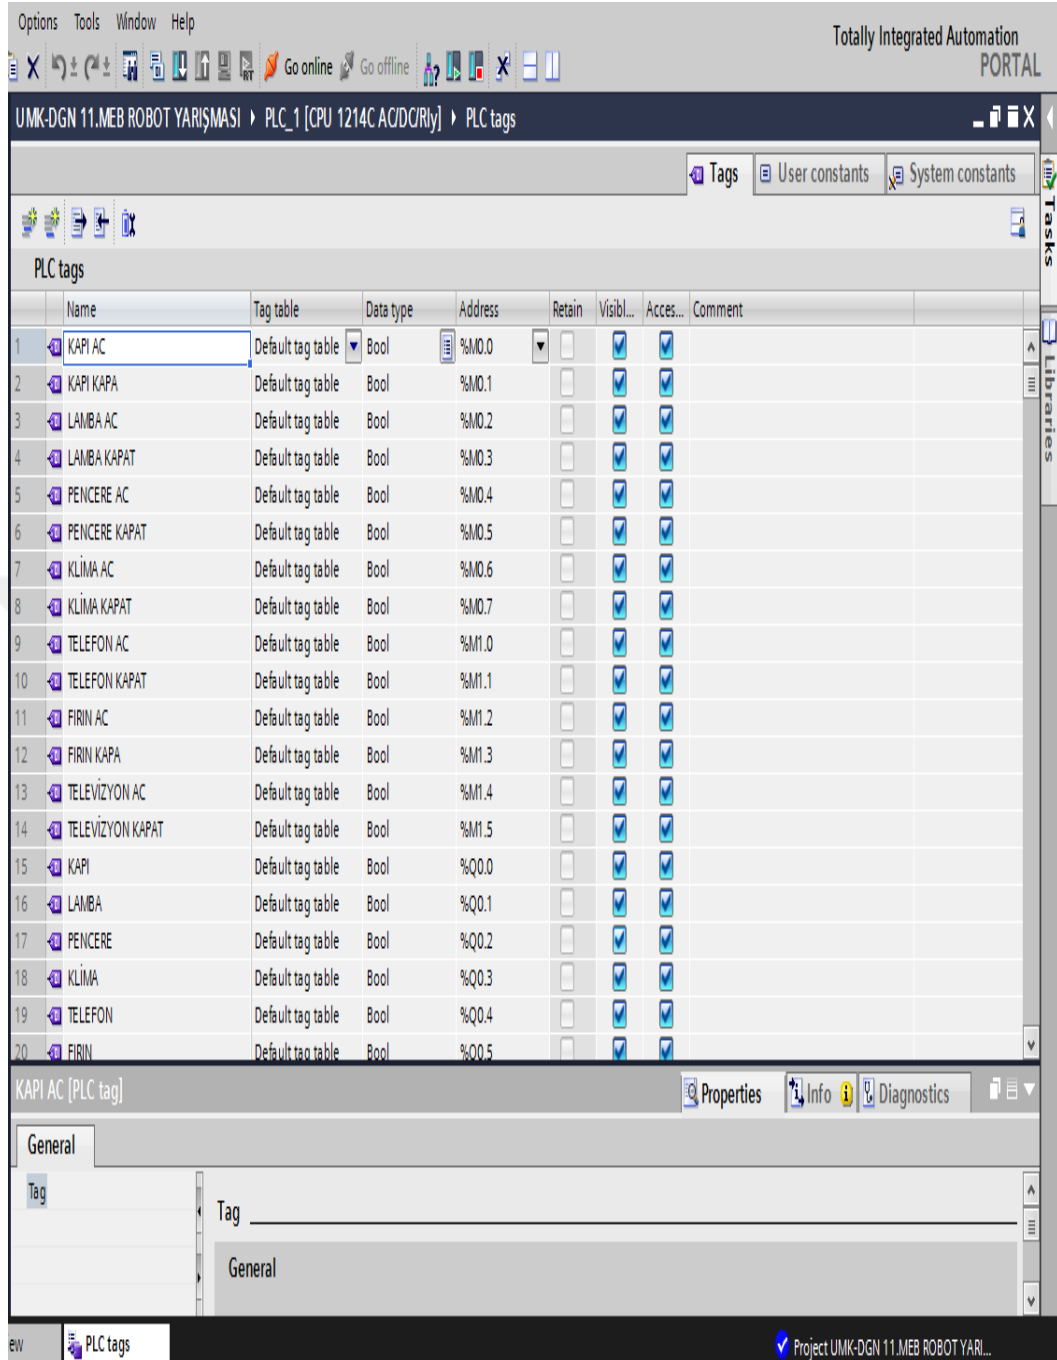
Options Tools Window Help

Go online Go offline

Totally Integrated Automation
PORTAL

UMK-DGN 11.MEB ROBOT YARIŞMASI ▸ PLC_1 [CPU 1214C AC/DC/Rly] ▸ PLC tags

Tags User constants System constants

Tasks

Libraries

PLC tags

| | Name | Tag table | Data type | Address | Retain | Visibl... | Acces... | Comment |
|---|---|---|---|---|---|---|---|---|
| 1 | KAPI AC | Default tag table | Bool | %M0.0 | | ☑ | ☑ | |
| 2 | KAPI KAPA | Default tag table | Bool | %M0.1 | | ☑ | ☑ | |
| 3 | LAMBA AC | Default tag table | Bool | %M0.2 | | ☑ | ☑ | |
| 4 | LAMBA KAPAT | Default tag table | Bool | %M0.3 | | ☑ | ☑ | |
| 5 | PENCERE AC | Default tag table | Bool | %M0.4 | | ☑ | ☑ | |
| 6 | PENCERE KAPAT | Default tag table | Bool | %M0.5 | | ☑ | ☑ | |
| 7 | KLİMA AC | Default tag table | Bool | %M0.6 | | ☑ | ☑ | |
| 8 | KLİMA KAPAT | Default tag table | Bool | %M0.7 | | ☑ | ☑ | |
| 9 | TELEFON AC | Default tag table | Bool | %M1.0 | | ☑ | ☑ | |
| 10 | TELEFON KAPAT | Default tag table | Bool | %M1.1 | | ☑ | ☑ | |
| 11 | FIRIN AC | Default tag table | Bool | %M1.2 | | ☑ | ☑ | |
| 12 | FIRIN KAPA | Default tag table | Bool | %M1.3 | | ☑ | ☑ | |
| 13 | TELEVİZYON AC | Default tag table | Bool | %M1.4 | | ☑ | ☑ | |
| 14 | TELEVİZYON KAPAT | Default tag table | Bool | %M1.5 | | ☑ | ☑ | |
| 15 | KAPI | Default tag table | Bool | %Q0.0 | | ☑ | ☑ | |
| 16 | LAMBA | Default tag table | Bool | %Q0.1 | | ☑ | ☑ | |
| 17 | PENCERE | Default tag table | Bool | %Q0.2 | | ☑ | ☑ | |
| 18 | KLİMA | Default tag table | Bool | %Q0.3 | | ☑ | ☑ | |
| 19 | TELEFON | Default tag table | Bool | %Q0.4 | | ☑ | ☑ | |
| 20 | FIRIN | Default tag table | Bool | %Q0.5 | | ☑ | ☑ | |

KAPI AC [PLC tag]

Properties Info Diagnostics

General

Tag

Tag

General

ew PLC tags

Project UMK-DGN 11.MEB ROBOT YARI...